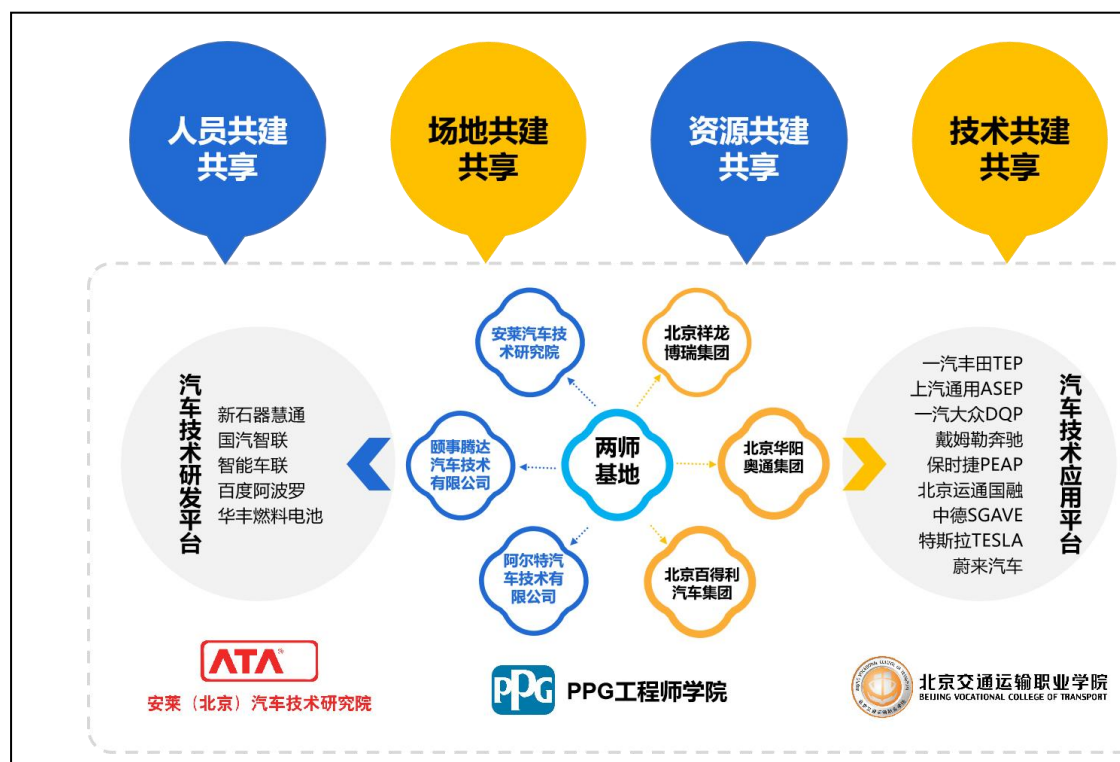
人员共建共享

场地共建共享

资源共建共享

技术共建共享

汽车技术研发平台

新石器慧通
国汽智联
智能车联
百度阿波罗
华丰燃料电池

安莱汽车技术研究院

北京祥龙博瑞集团

颐事腾达汽车技术有限公司

两师基地

北京华阳奥通集团

阿尔特汽车技术有限公司

北京百得利汽车集团

一汽丰田TEP
上汽通用ASEP
一汽大众DQP
戴姆勒奔驰
保时捷PEAP
北京运通国融
中德SGAVE
特斯拉TESLA
蔚来汽车

汽车技术应用平台

ATA

安莱（北京）汽车技术研究院

PPG PPG工程师学院

北京交通运输职业学院
BEIJING VOCATIONAL COLLEGE OF TRANSPORT